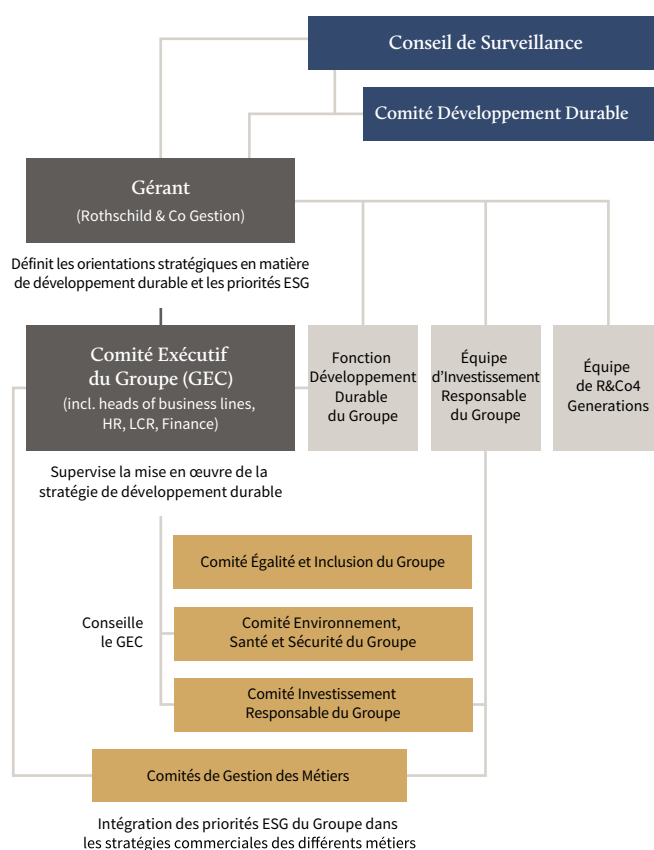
Conseil de Surveillance

Comité Développement Durable

Gérant
(Rothschild & Co Gestion)

Définit les orientations stratégiques en matière de développement durable et les priorités ESG

Comité Exécutif du Groupe (GEC)
(incl. heads of business lines, HR, LCR, Finance)

Supervise la mise en œuvre de la stratégie de développement durable

Fonction Développement Durable du Groupe

Équipe d'Investissement Responsable du Groupe

Équipe de R&Co4 Generations

Conseille le GEC

Comité Égalité et Inclusion du Groupe

Comité Environnement, Santé et Sécurité du Groupe

Comité Investissement Responsable du Groupe

Comités de Gestion des Métiers

Intégration des priorités ESG du Groupe dans les stratégies commerciales des différents métiers